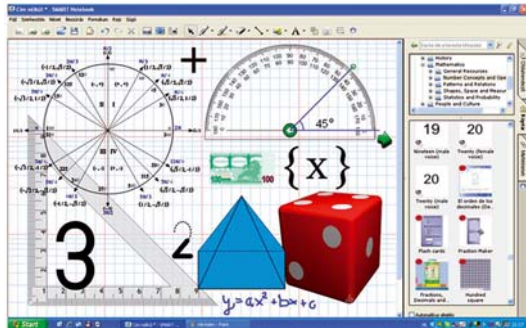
Cim nélkül - SMART Notebook

Fájl Szerkesztés Nézet Beszúrás Formátum Rajz Súgó

+

45°

{x}

3

2

100

$y = ax^2 + bx + c$

History
Mathematics
General Resources
Number Concepts and Ope
Patterns and Relations
Shapes, Space and Measur
Statistics and Probability
People and Culture

19
Nineteen (male voice)

20
Twenty (female voice)

20
Twenty (male voice)

El orden de los decimales (De...

Flash cards

Fraction Maker

Fractions, Decimals and...

Hundred square

Start